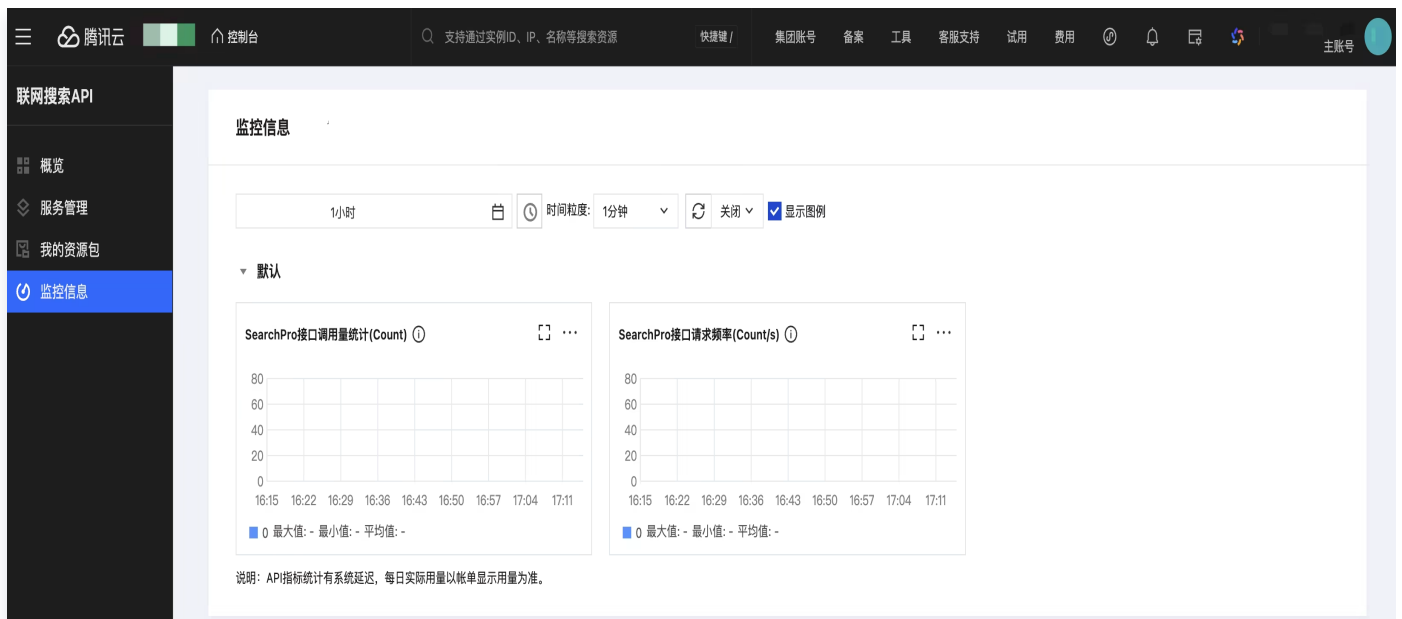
腾讯云 控制台

支持通过实例ID、IP、名称等搜索资源 快捷键 /

集团账号 备案 工具 客服支持 试用 费用

主账号

联网搜索API

概览
服务管理
我的资源包
监控信息

监控信息

1小时 时间粒度: 1分钟 关闭 显示图例

默认

SearchPro接口调用量统计(Count)

80
60
40
20
0
16:15 16:22 16:29 16:36 16:43 16:50 16:57 17:04 17:11

0 最大值: - 最小值: - 平均值: -

SearchPro接口请求频率(Count/s)

80
60
40
20
0
16:15 16:22 16:29 16:36 16:43 16:50 16:57 17:04 17:11

0 最大值: - 最小值: - 平均值: -

说明：API指标统计有系统延迟，每日实际用量以帐单显示用量为准。